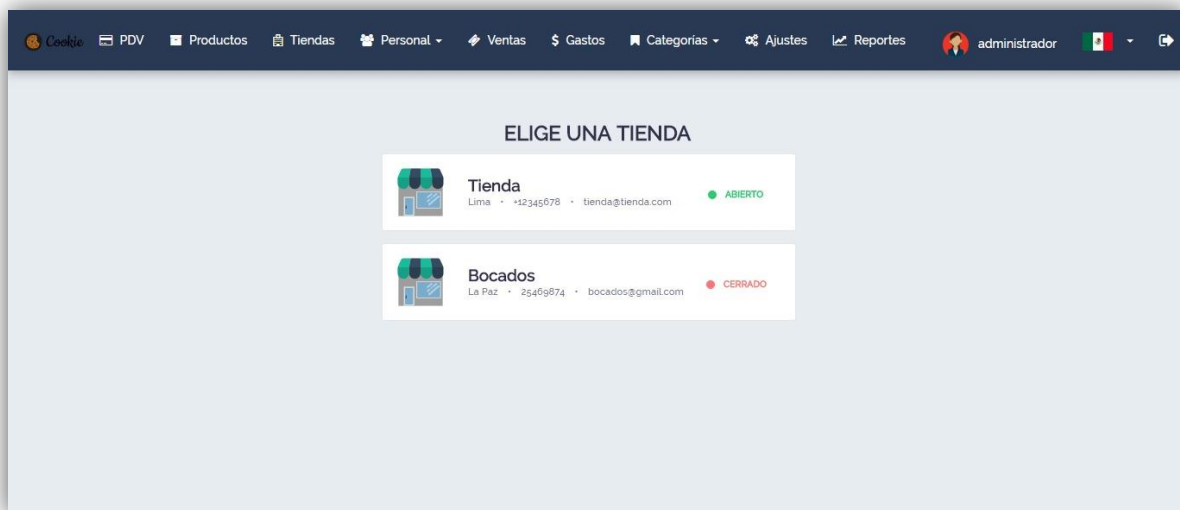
Cookie PDV Productos Tiendas Personal Ventas $ Gastos Categorías Ajustes Reportes administrador

ELIGE UNA TIENDA

Tienda
Lima · +12345678 · tienda@tienda.com
ABIERTO

Bocados
La Paz · 25469874 · bocados@gmail.com
CERRADO